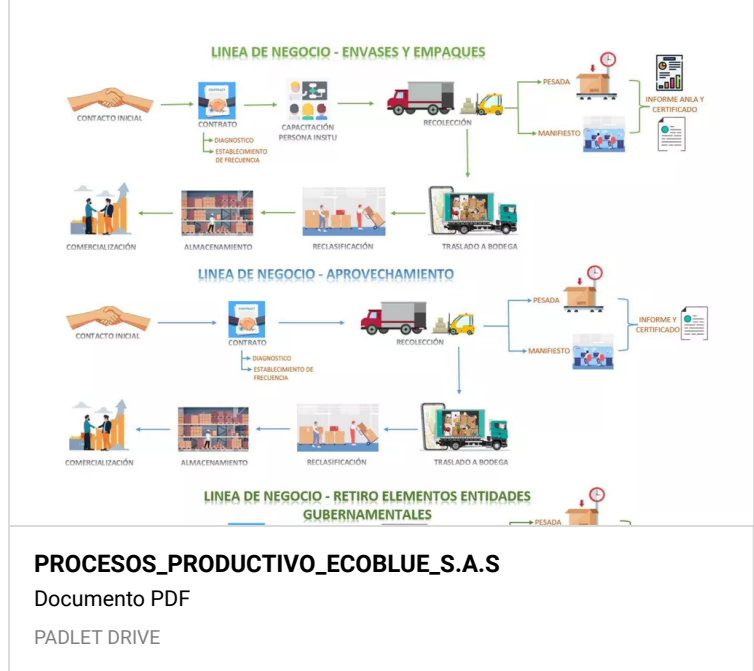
LINEA DE NEGOCIO - ENVASES Y EMPAQUES

CONTACTO INICIAL
CONTRATO
DIAGNOSTICO
ESTABLECIMIENTO DE FRECUENCIA
CAPACITACIÓN PERSONA INSITU
RECOLECCIÓN
PESADA
MANIFIESTO
INFORME ANLA Y CERTIFICADO
TRASLADO A BODEGA
RECLASIFICACIÓN
ALMACENAMIENTO
COMERCIALIZACIÓN

LINEA DE NEGOCIO - APROVECHAMIENTO

CONTACTO INICIAL
CONTRATO
DIAGNOSTICO
ESTABLECIMIENTO DE FRECUENCIA
RECOLECCIÓN
PESADA
MANIFIESTO
INFORME Y CERTIFICADO
TRASLADO A BODEGA
RECLASIFICACIÓN
ALMACENAMIENTO
COMERCIALIZACIÓN

LINEA DE NEGOCIO - RETIRO ELEMENTOS ENTIDADES GUBERNAMENTALES

PESADA

PROCESOS_PRODUCTIVO_ECOBLUE_S.A.S
Documento PDF
PADLET DRIVE